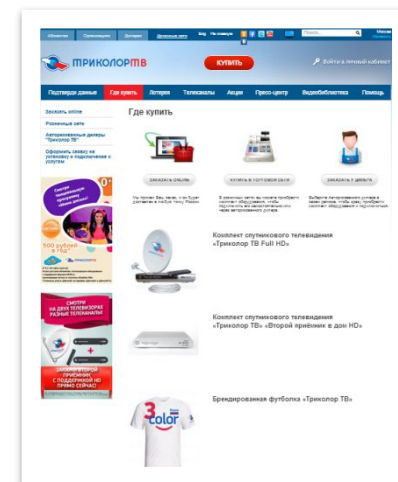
ТРИКОЛОРТВ

КУПИТЬ

Войти в личный кабинет

Подключение | Где купить | История | Телеканалы | Акции | Пресс-центр | Видеобиблиотека | Помощь

Заказать online

Розничный сети

Авторизованные дилеры "Триколор ТВ"

Оформить заявку на установку и подключение с услугой

Где купить

ЗАКАЗАТЬ ОНЛАЙН

КУПИТЬ В ГОТОВОЙ СЕТИ

ЗАКАЗАТЬ У ДИЛЕРА

500 рублей

СМОТРИ НА ДВУХ ТЕЛЕВИЗОРАХ РАЗНЫЕ ТЕЛЕКАНАЛЫ!

ПРИЕМНИК С ПОДДЕРЖКОЙ HD

Комплект спутникового телевидения «Триколор ТВ Full HD»

Комплект спутникового телевидения «Триколор ТВ» «Второй приёмник в дом HD»

Брендированная футболка «Триколор ТВ»

3 color